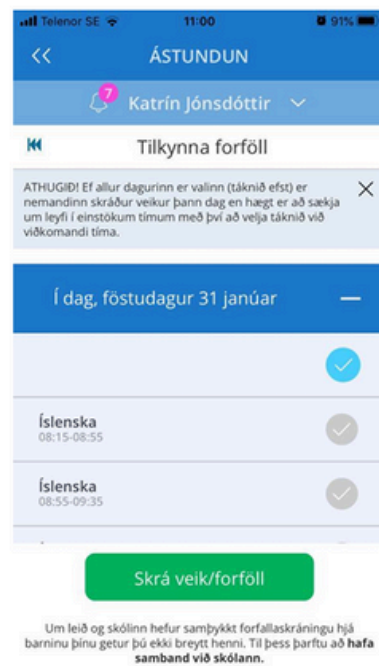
Telenor SE 11:00 91%

<< ÁSTUNDUN

7 Katrín Jónsdóttir

Tilkynna forföll

ATHUGIÐ! Ef allur dagurinn er valinn (táknið efst) er nemandinn skráður veikur þann dag en hægt er að sækja um leyfi í einstökum tímum með því að velja táknið við viðkomandi tíma.

Í dag, föstudagur 31 janúar

Íslenska
08:15-08:55

Íslenska
08:55-09:35

Skrá veik/forföll

Um leið og skólinn hefur samþykkt forfallaskráningu hjá barninu þínu getur þú ekki breytt henni. Til þess þarftu að **hafa samband við skólann.**